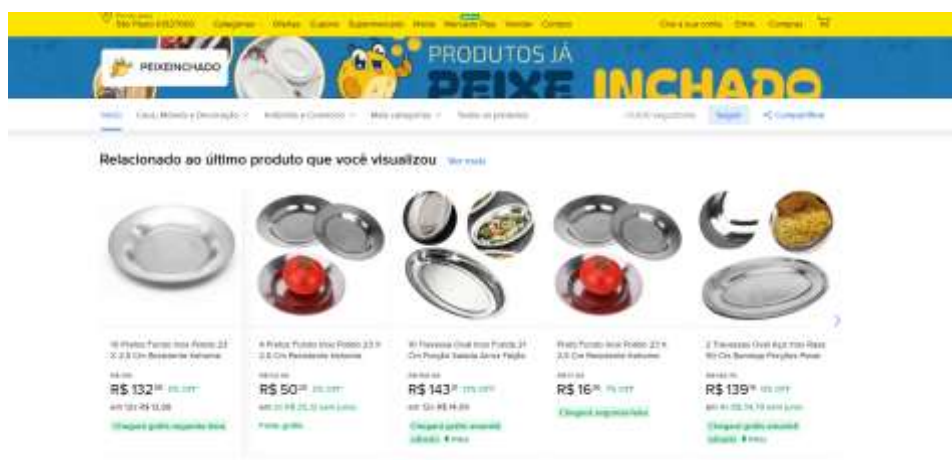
Enviar para São Paulo 01327000 Categorias Ofertas Cupons Supermercado Moda Mercado Play Vender Contato

Crie a sua conta Entre Compras

PEIXEINCHADO

PRODUTOS JÁ
PEIXE INCHADO

Início Casa, Móveis e Decoração Antiguidades e Coleções Mais categorias Todos os produtos

Seguir Compartilhar

Relacionado ao último produto que você visualizou Ver mais

10 Pratos Fundo Inox Redondo 22 X 2,5 Cm Resistente Katrume

R$ 132

Chegará grátis segunda-feira

4 Pratos Fundo Inox Pratos 22,5 X 2,5 Cm Resistente Katrume

R$ 50

Frete grátis

10 Travessa Oval Inox Funda 31 Cm Porção Salada Arroz Feijão

R$ 143

Chegará grátis amanhã

Prato Fundo Inox Prato 22,5 X 2,5 Cm Resistente Katrume

R$ 16

Chegará segunda-feira

2 Travessas Oval 4oz Inox Rasa 50 Cm Bandeja Porções Peixe

R$ 139

Chegará grátis amanhã